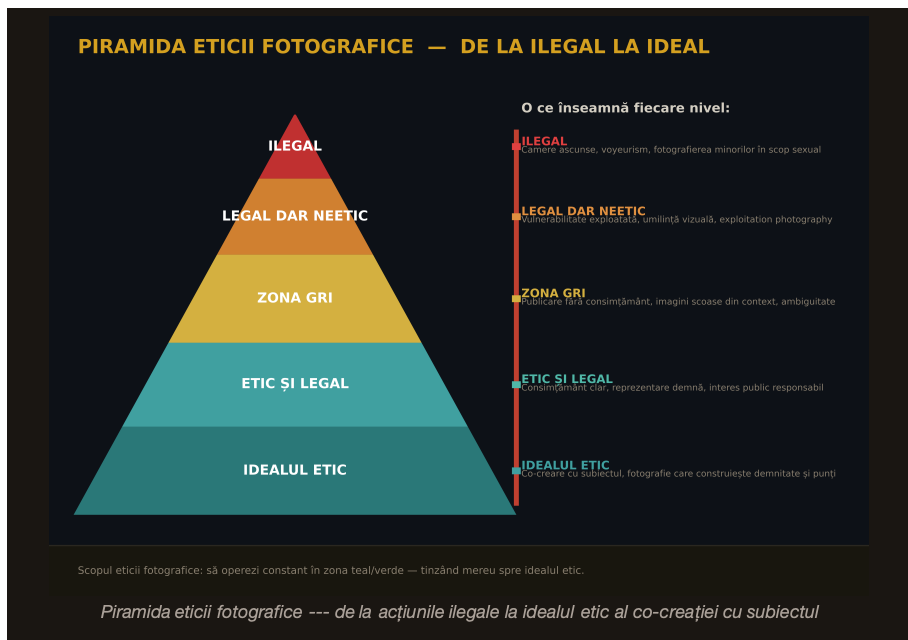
PIRAMIDA ETICII FOTOGRAFICE — DE LA ILEGAL LA IDEAL

ILEGAL

LEGAL DAR NEETIC

ZONA GRI

ETIC ȘI LEGAL

IDEALUL ETIC

O ce înseamnă fiecare nivel:

ILEGAL
Camere ascunse, voyeurism, fotografierea minorilor în scop sexual

LEGAL DAR NEETIC
Vulnerabilitate exploatată, umilință vizuală, exploitation photography

ZONA GRI
Publicare fără consimțământ, imagini scoase din context, ambiguitate

ETIC ȘI LEGAL
Consimțământ clar, reprezentare demnă, interes public responsabil

IDEALUL ETIC
Co-creare cu subiectul, fotografie care construiește demnitate și punți

Scopul eticii fotografice: să operezi constant în zona teal/verde — tinzând mereu spre idealul etic.

Piramida eticii fotografice --- de la acțiunile ilegale la idealul etic al co-creației cu subiectul